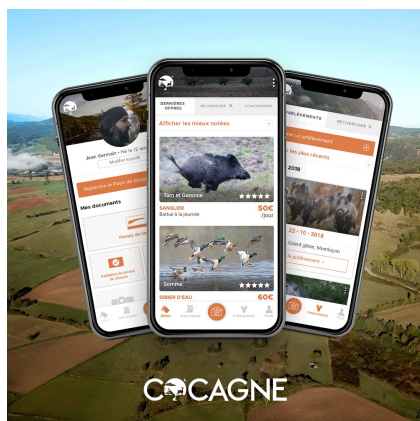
DERNIÈRES OFFRES
RECHERCHE
CONCIERGERIE
Afficher les mieux notées
Tarn et Garonne
SANGLIER
Battue à la journée
50€
/jour
Somme
GIBIER D'EAU
60€
Offres

Jean Germain · fils le 12 ao
Modifier le profil
Rejoindre le Pays de cocagne
Mes documents
Permis de
Validation du permis de chasser

PRÉLÈVEMENTS
RECHERCHE
un prélèvement
les plus récents
2018
22 · 10 · 2018
Grand gibier, Montauban
le prélèvement

COCAGNE